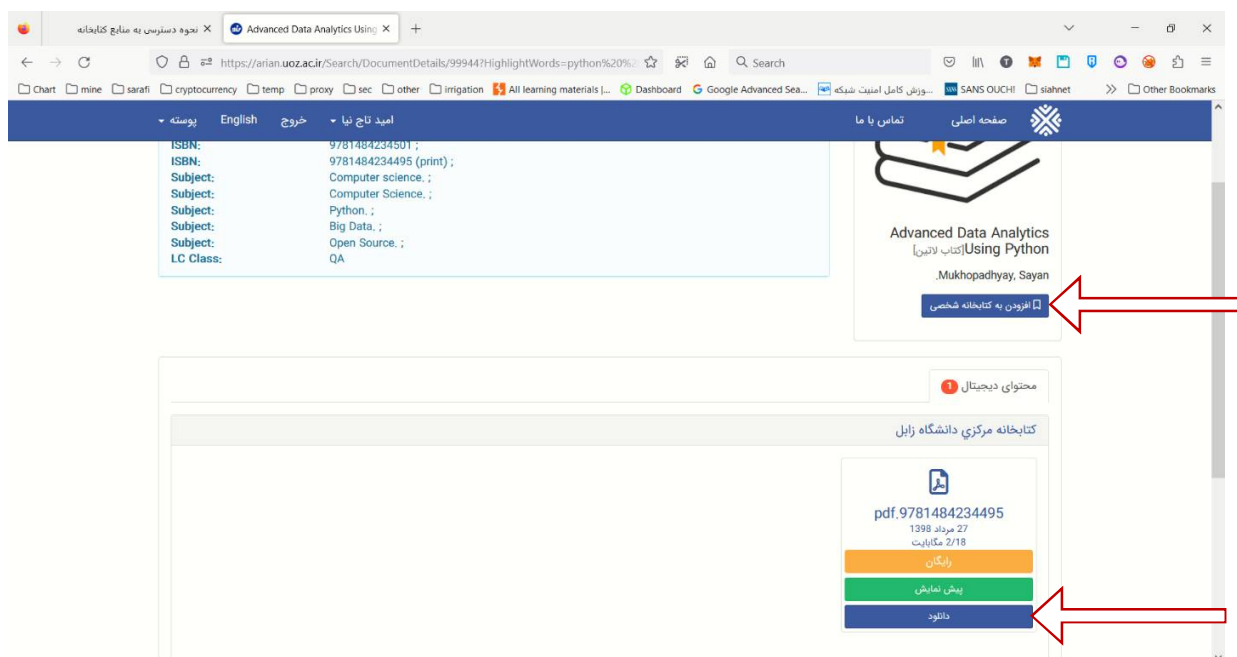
نحوه دسترسی به منابع کتابخانه ×
Advanced Data Analytics Using ×
+

https://arian.uoz.ac.ir/Search/DocumentDetails/99944?HighlightWords=python%20%2
Search

Chart mine sarafi cryptocurrency temp proxy sec other irrigation All learning materials |... Dashboard Google Advanced Sea... آموزش کامل امنیت شبکه SANS OUCH! siahnet Other Bookmarks

صفحه اصلی تماس با ما
امید تاج نیا خروج English پوسته

| | |
|---|---|
| ISBN: | 9781484234501 ; |
| ISBN: | 9781484234495 (print) ; |
| Subject: | Computer science. ; |
| Subject: | Computer Science. ; |
| Subject: | Python. ; |
| Subject: | Big Data. ; |
| Subject: | Open Source. ; |
| LC Class: | QA |

Advanced Data Analytics Using Python[کتاب لاتین]
.Mukhopadhyay, Sayan
افزودن به کتابخانه شخصی

محتوای دیجیتال 1

کتابخانه مرکزي دانشگاه زابل

pdf.9781484234495
27 مرداد 1398
2/18 مگابایت
رایگان
پیش نمایش
دانلود